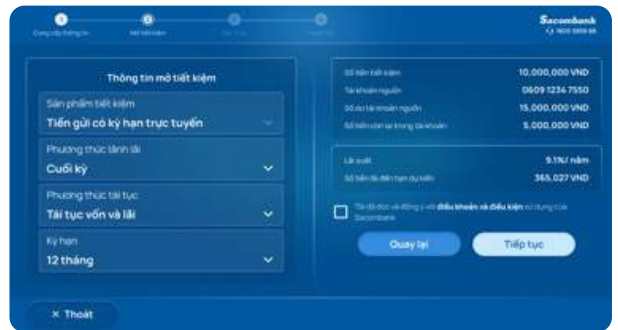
Sacombank
1800 5858 88

Thông tin mở tiết kiệm

Sản phẩm tiết kiệm
Tiền gửi có kỳ hạn trực tuyến

Phương thức lãnh lãi
Cuối kỳ

Phương thức tái tục
Tái tục vốn và lãi

Kỳ hạn
12 tháng

| Số tiền tiết kiệm | 10,000,000 VND |
|---|---|
| Tài khoản nguồn | 0609 1234 7550 |
| Số dư tài khoản nguồn | 15,000,000 VND |
| Số tiền còn lại trong tài khoản | 5,000,000 VND |

| Lãi suất | 9.1%/ năm |
|---|---|
| Số tiền lãi đến hạn dự kiến | 365,027 VND |

Tôi đã đọc và đồng ý với điều khoản và điều kiện sử dụng của Sacombank

Quay lại
Tiếp tục

× Thoát